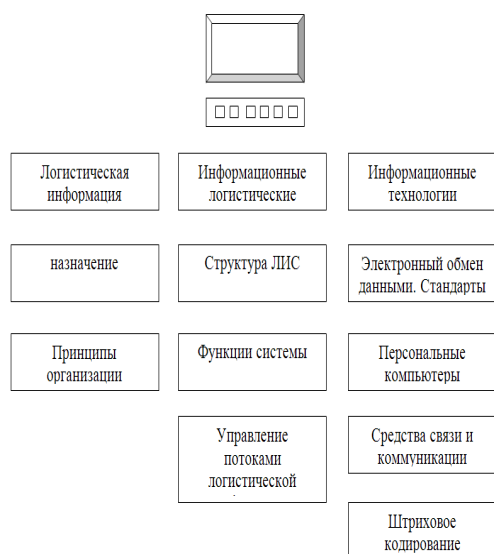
□□□□□□

Логистическая информация

Информационные логистические

Информационные технологии

назначение

Структура ЛИС

Электронный обмен данными. Стандарты

Принципы организации

Функции системы

Персональные компьютеры

Управление потоками логистической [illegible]

Средства связи и коммуникации

Штриховое кодирование